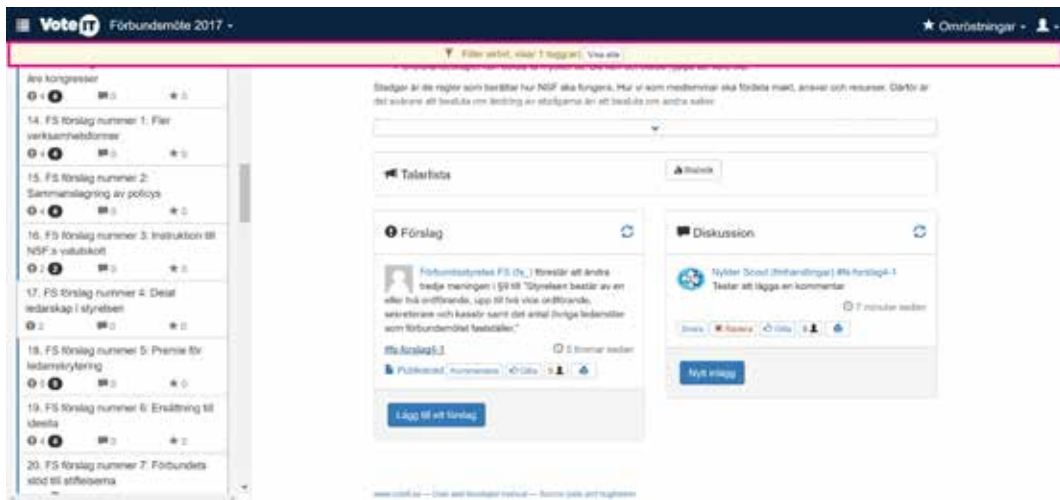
VoteIT Förbundsmöte 2017 ▾

★ Omröstningar ▾

Filter aktivt, visar 1 taggar. Visa alla

års kongresser

0 4 0 ★ 0

14. FS förslag nummer 1: Fler verksamhetsformer

0 4 0 ★ 0

15. FS förslag nummer 2: Sammanslagning av policys

0 4 0 ★ 0

16. FS förslag nummer 3: Instruktion till NSF:s valutskott

0 2 0 ★ 0

17. FS förslag nummer 4: Delat ledarskap i styrelsen

0 2 0 ★ 0

18. FS förslag nummer 5: Premie för ledamotsrytering

0 0 0 ★ 0

19. FS förslag nummer 6: Ersättning till ideella

0 4 0 ★ 0

20. FS förslag nummer 7: Förbundets stöd till stiftelserna

Stadgar är de regler som berättar hur NSF ska fungera. Hur vi som medlemmar ska fördela makt, ansvar och resurser. Därför är det svårare att besluta om ändring av stadgarna än att besluta om andra saker.

Talarlista

Skriv in

Förslag

Förbundsstyrelsen FS (fs_) föreslår att ändra tredje meningen i §9 till "Styrelsen består av en eller två ordförande, upp till två vice ordförande, sekreterare och kassör samt det antal övriga ledamöter som förbundsmötet fastställer."

#fs-forslag4-1

5 timmar sedan

Published Kommentera Gilla 0

Lägg till ett förslag

Diskussion

Nybler Scout (förhandlingar) #fs-forslag4-1

Testar att lägga en kommentar

7 minuter sedan

Svara Radera Gilla 0

Nytt inlägg

www.voteit.se — User and developer manual — Source code and bugtracker